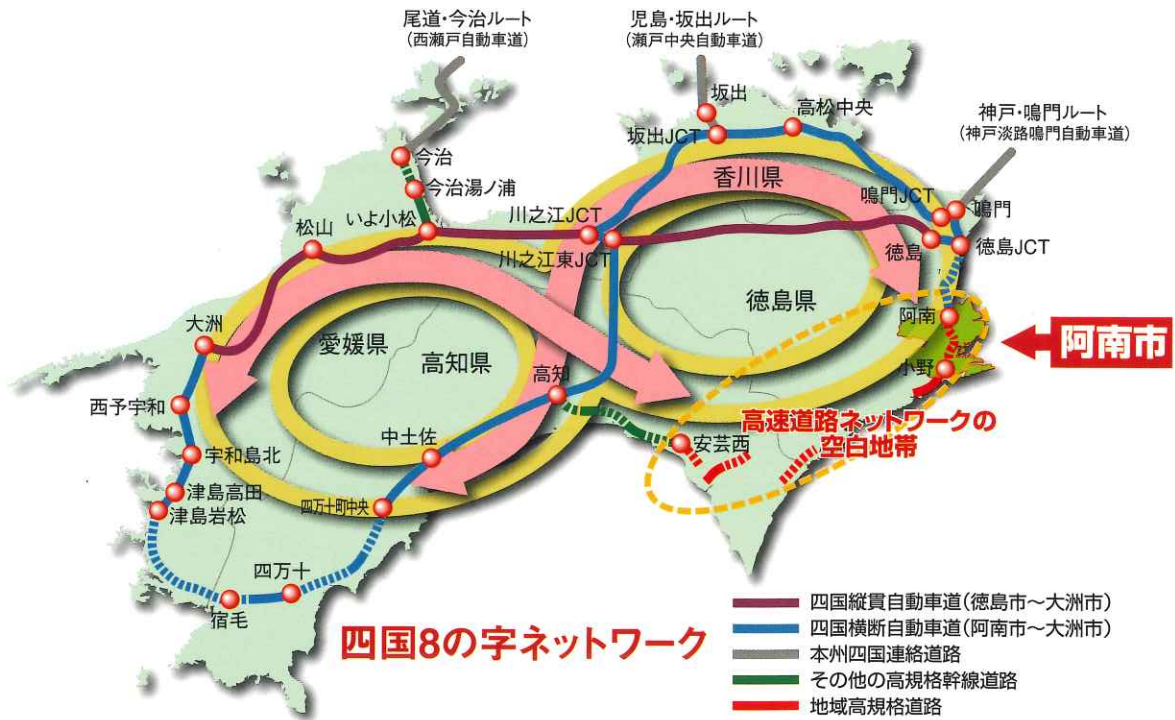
尾道・今治ルート
(西瀬戸自動車道)

児島・坂出ルート
(瀬戸中央自動車道)

神戸・鳴門ルート
(神戸淡路鳴門自動車道)

坂出
高松中央
坂出JCT
今治
今治湯ノ浦
香川県
鳴門JCT
鳴門
松山
いよ小松
川之江JCT
川之江東JCT
徳島
徳島JCT
徳島県
大洲
愛媛県
高知県
阿南
阿南市
高知
小野
西予宇和
高速道路ネットワークの
空白地帯
中土佐
安芸西
宇和島北
津島高田
津島岩松
四万十町中央
四万十
宿毛

四国8の字ネットワーク

四国縦貫自動車道(徳島市～大洲市)
四国横断自動車道(阿南市～大洲市)
本州四国連絡道路
その他の高規格幹線道路
地域高規格道路